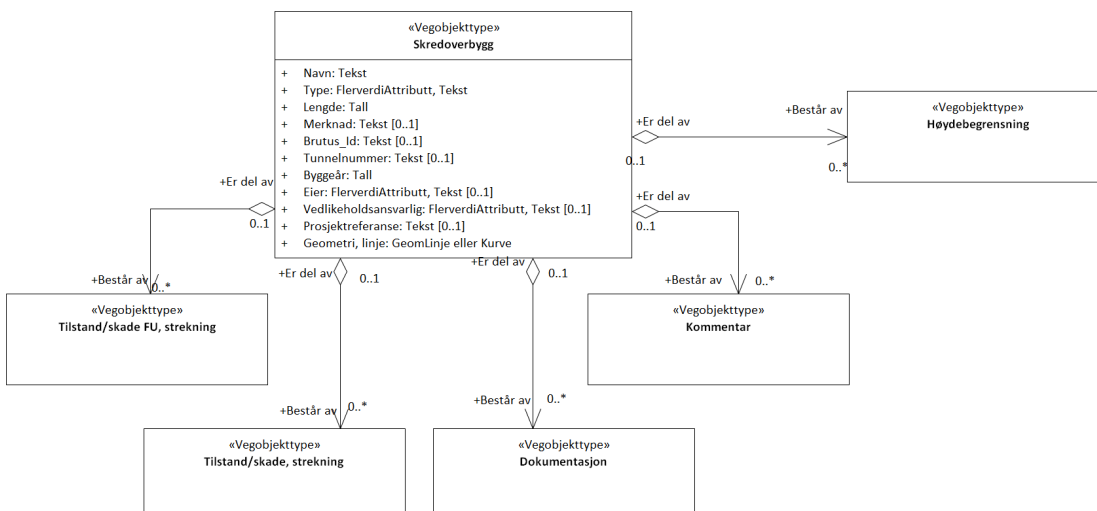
«Vegobjekttype»
Skredoverbygg

+ Navn: Tekst
+ Type: FlerverdiAttributt, Tekst
+ Lengde: Tall
+ Merknad: Tekst [0..1]
+ Brutus_Id: Tekst [0..1]
+ Tunnelnummer: Tekst [0..1]
+ Byggeår: Tall
+ Eier: FlerverdiAttributt, Tekst [0..1]
+ Vedlikeholdsansvarlig: FlerverdiAttributt, Tekst [0..1]
+ Prosjektreferanse: Tekst [0..1]
+ Geometri, linje: GeomLinje eller Kurve

+Er del av
0..1
+Består av
0..*
«Vegobjekttype»
Høydebegrensning

+Er del av
0..1
+Består av
0..*
«Vegobjekttype»
Kommentar

+Er del av
0..1
+Består av
0..*
«Vegobjekttype»
Tilstand/skade FU, strekning

+Er del av
0..1
+Består av
0..*
«Vegobjekttype»
Tilstand/skade, strekning

+Er del av
0..1
+Består av
0..*
«Vegobjekttype»
Dokumentasjon